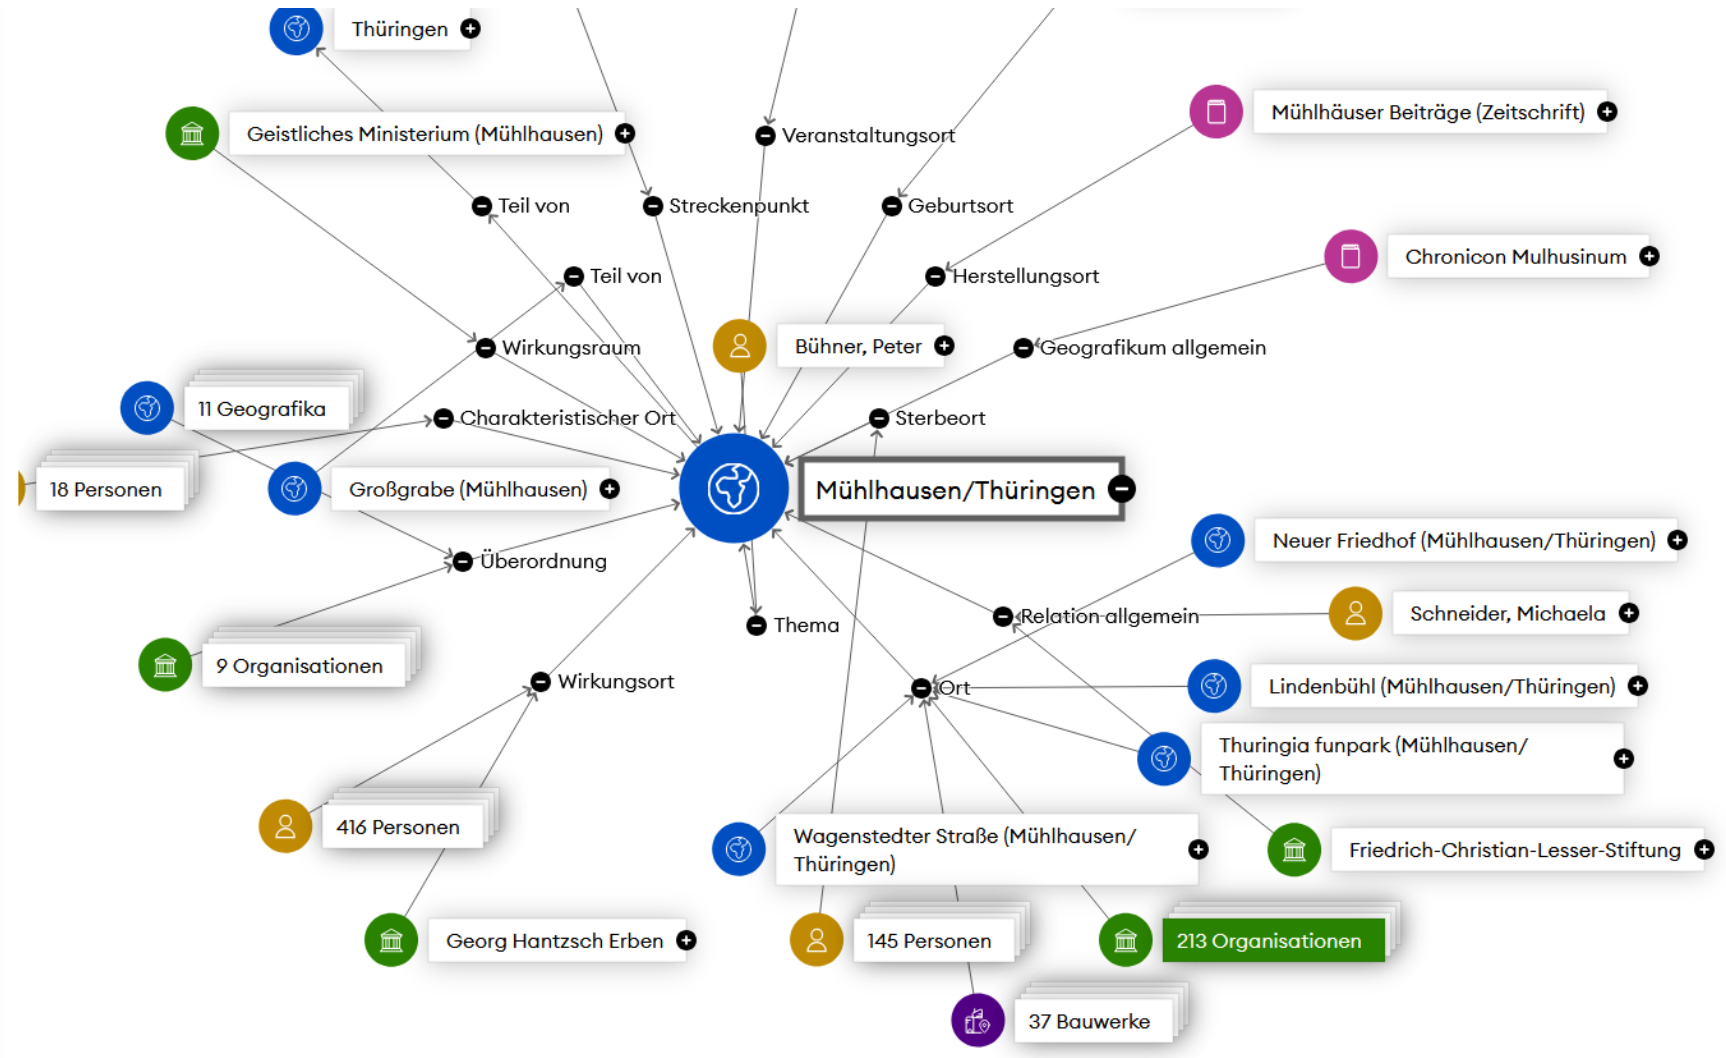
Thüringen

Geistliches Ministerium (Mühlhausen)

Veranstaltungsort

Mühlhäuser Beiträge (Zeitschrift)

Teil von

Streckenpunkt

Geburtsort

Chronicon Mulhusinum

Teil von

Herstellungsort

Bühner, Peter

Wirkungsraum

Geografikum allgemein

11 Geografika

Charakteristischer Ort

Sterbeort

18 Personen

Großgrabe (Mühlhausen)

Mühlhausen/Thüringen

Neuer Friedhof (Mühlhausen/Thüringen)

Überordnung

Thema

Relation allgemein

Schneider, Michaela

9 Organisationen

Wirkungsort

Ort

Lindenbühl (Mühlhausen/Thüringen)

Thuringia funpark (Mühlhausen/ Thüringen)

416 Personen

Wagenstedter Straße (Mühlhausen/ Thüringen)

Friedrich-Christian-Lesser-Stiftung

Georg Hantzsch Erben

145 Personen

213 Organisationen

37 Bauwerke